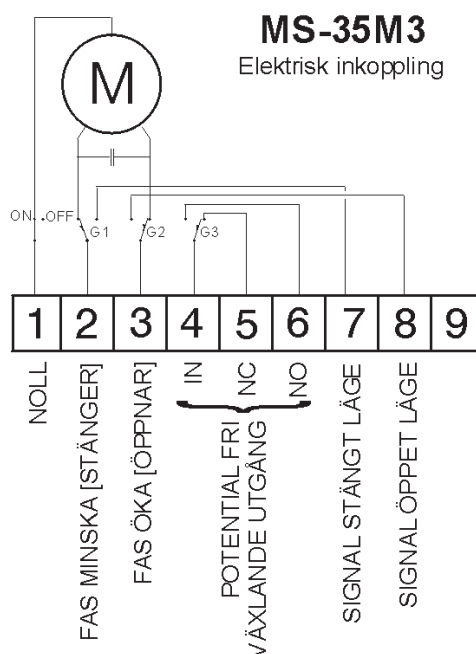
MS-35M3
Elektrisk inkoppling

M

ON OFF G1 G2 G3

| 1 | 2 | 3 | 4 | 5 | 6 | 7 | 8 | 9 |
|---|---|---|---|---|---|---|---|---|

NOLL
FAS MINSKA [STÄNGER]
FAS ÖKA [ÖPPNAR]
IN
NC
NO
POTENTIAL FRI VÄXLANDE UTGÅNG
SIGNAL STÄNGT LÄGE
SIGNAL ÖPPET LÄGE